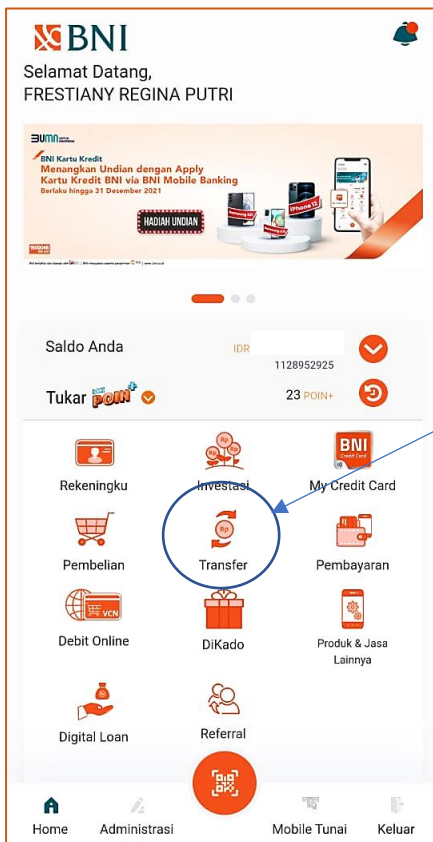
BNI

Selamat Datang,
FRESTIANY REGINA PUTRI

BUMN

BNI Kartu Kredit
Menangkan Undian dengan Apply Kartu Kredit BNI via BNI Mobile Banking
Berlaku hingga 31 Desember 2021

HADIAH UNDIAN

Saldo Anda IDR 1128952925

Tukar POIN+ 23 POIN+

Rekeningku
Investasi
My Credit Card
Pembelian
Transfer
Pembayaran
Debit Online
DiKado
Produk & Jasa Lainnya
Digital Loan
Referral

Home
Administrasi
Mobile Tunai
Keluar